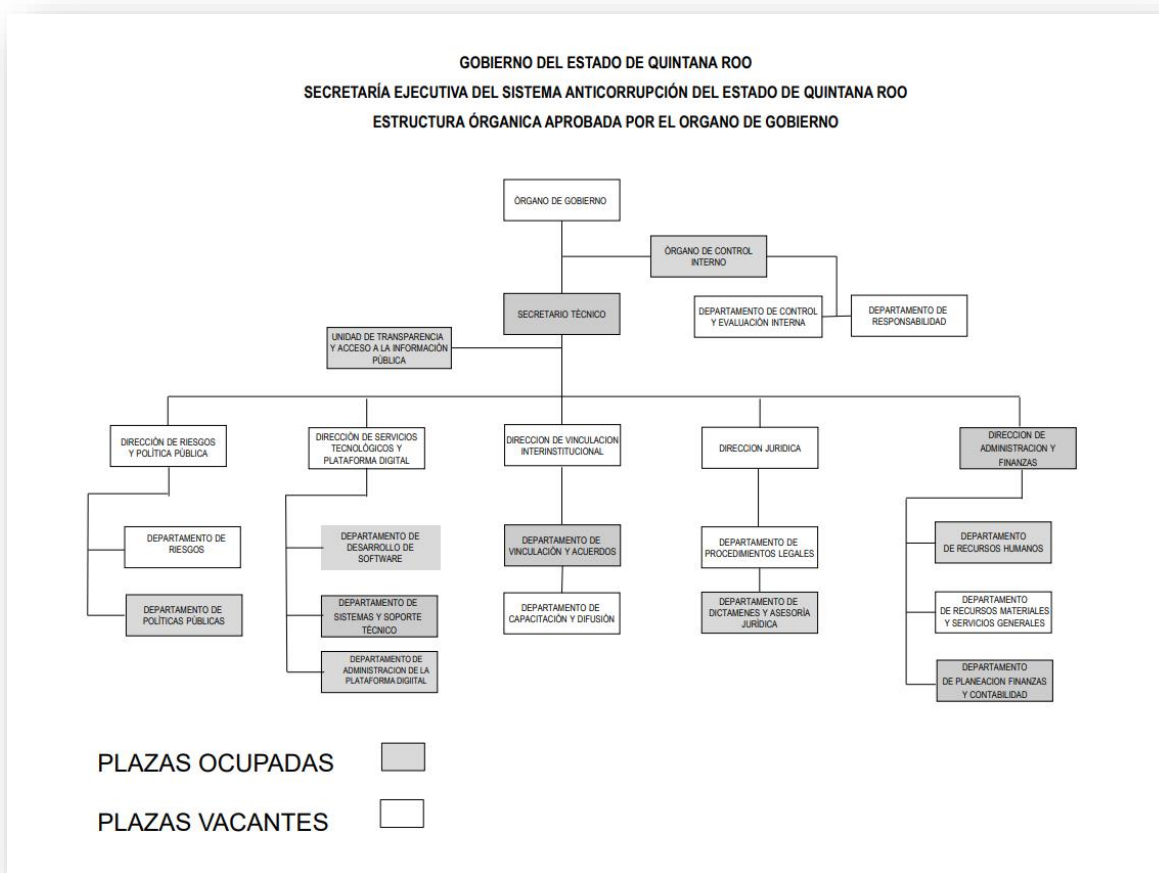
GOBIERNO DEL ESTADO DE QUINTANA ROO
SECRETARÍA EJECUTIVA DEL SISTEMA ANTICORRUPCIÓN DEL ESTADO DE QUINTANA ROO
ESTRUCTURA ÓRGANICA APROBADA POR EL ORGANO DE GOBIERNO

ÓRGANO DE GOBIERNO

ÓRGANO DE CONTROL INTERNO

SECRETARIO TÉCNICO

DEPARTAMENTO DE CONTROL Y EVALUACIÓN INTERNA

DEPARTAMENTO DE RESPONSABILIDAD

UNIDAD DE TRANSPARENCIA Y ACCESO A LA INFORMACIÓN PÚBLICA

DIRECCIÓN DE RIESGOS Y POLÍTICA PÚBLICA

DEPARTAMENTO DE RIESGOS

DEPARTAMENTO DE POLÍTICAS PÚBLICAS

DIRECCIÓN DE SERVICIOS TECNOLÓGICOS Y PLATAFORMA DIGITAL

DEPARTAMENTO DE DESARROLLO DE SOFTWARE

DEPARTAMENTO DE SISTEMAS Y SOPORTE TÉCNICO

DEPARTAMENTO DE ADMINISTRACION DE LA PLATAFORMA DIGIITAL

DIRECCION DE VINCULACION INTERINSTITUCIONAL

DEPARTAMENTO DE VINCULACIÓN Y ACUERDOS

DEPARTAMENTO DE CAPACITACIÓN Y DIFUSIÓN

DIRECCION JURIDICA

DEPARTAMENTO DE PROCEDIMIENTOS LEGALES

DEPARTAMENTO DE DICTAMENES Y ASESORÍA JURÍDICA

DIRECCION DE ADMINISTRACION Y FINANZAS

DEPARTAMENTO DE RECURSOS HUMANOS

DEPARTAMENTO DE RECURSOS MATERIALES Y SERVICIOS GENERALES

DEPARTAMENTO DE PLANEACION FINANZAS Y CONTABILIDAD

PLAZAS OCUPADAS

PLAZAS VACANTES